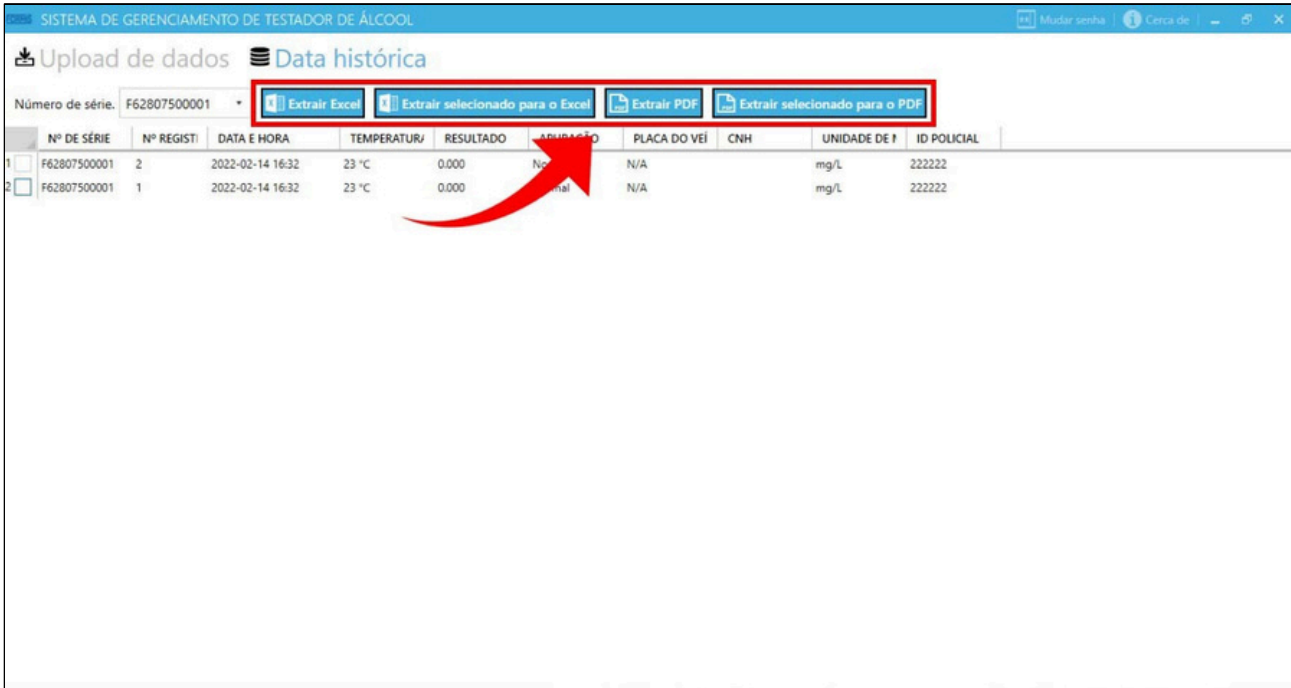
SISTEMA DE GERENCIAMENTO DE TESTADOR DE ÁLCOOL

Mudar senha | Cerca de

Upload de dados  Data histórica

Número de série. F62807500001

Extrair Excel  Extrair selecionado para o Excel  Extrair PDF  Extrair selecionado para o PDF

| | Nº DE SÉRIE | Nº REGISTI | DATA E HORA | TEMPERATUR/ | RESULTADO | APURAÇÃO | PLACA DO VEÍ | CNH | UNIDADE DE I | ID POLICIAL |
|---|---|---|---|---|---|---|---|---|---|---|
| 1 | F62807500001 | 2 | 2022-02-14 16:32 | 23 °C | 0.000 | No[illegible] | N/A | | mg/L | 222222 |
| 2 | F62807500001 | 1 | 2022-02-14 16:32 | 23 °C | 0.000 | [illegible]mal | N/A | | mg/L | 222222 |